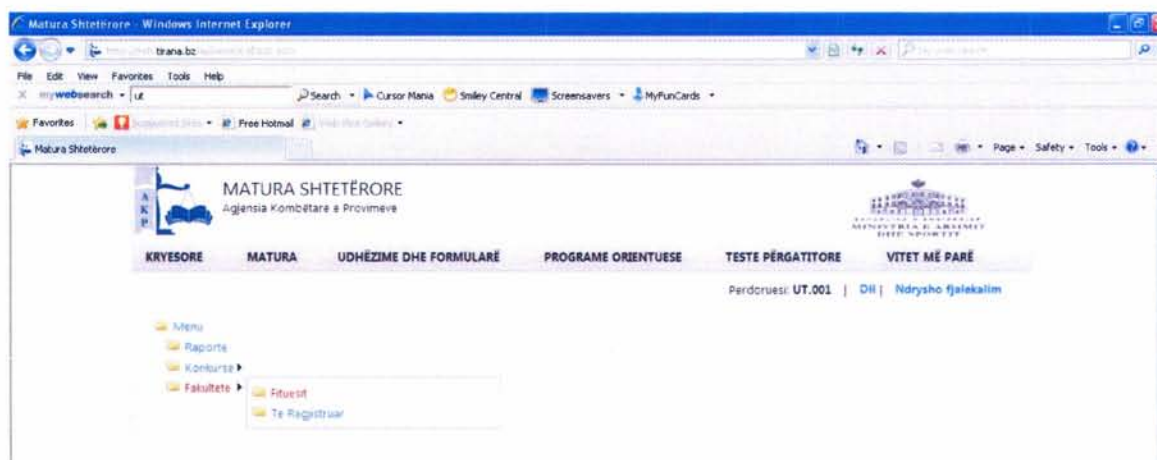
Matura Shtetërore - Windows Internet Explorer

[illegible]tirana.bz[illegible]

File Edit View Favorites Tools Help

mywebsearch ut

Search Cursor Mania Smiley Central Screensavers MyFunCards

Favorites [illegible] Free Hotmail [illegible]

Matura Shtetërore

Page Safety Tools

A
K
P

MATURA SHTETËRORE
Agjensia Kombëtare e Provimeve

MINISTRIA E ARSIMIT DHE SPORTIT

KRYESORE MATURA UDHËZIME DHE FORMULARË PROGRAME ORIENTUESE TESTE PËRGATITORE VITET MË PARË

Perdoruesi: UT.001 | Dil | Ndrysho fjalekalim

Menu
Raporte
Konkurse
Fakultete
Fituesit
Te Regjistruar